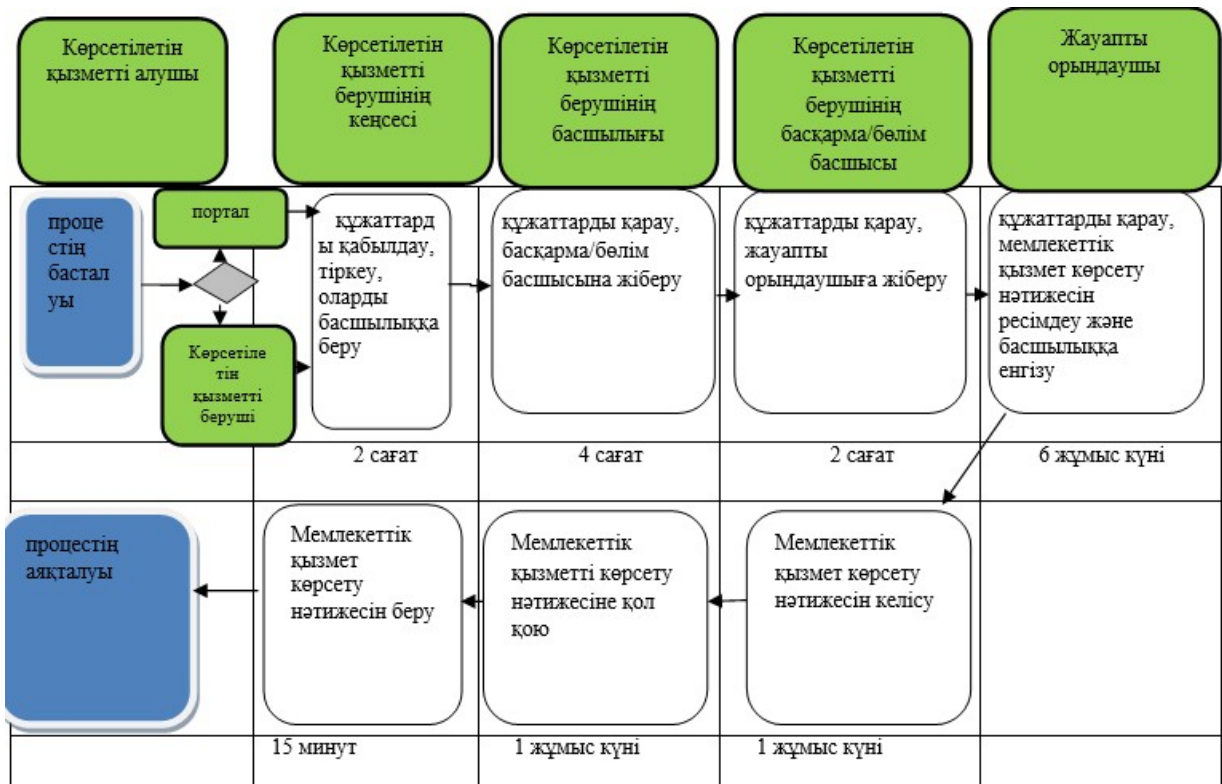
Көрсетілетін қызметті алушы

Көрсетілетін қызметті берушінің кеңсесі

Көрсетілетін қызметті берушінің басшылығы

Көрсетілетін қызметті берушінің басқарма/бөлім басшысы

Жауапты орындаушы

процестің басталуы

портал

Көрсетілетін қызметті беруші

құжаттарды қабылдау, тіркеу, оларды басшылыққа беру

құжаттарды қарау, басқарма/бөлім басшысына жіберу

құжаттарды қарау, жауапты орындаушыға жіберу

құжаттарды қарау, мемлекеттік қызмет көрсету нәтижесін ресімдеу және басшылыққа енгізу

2 сағат

4 сағат

2 сағат

6 жұмыс күні

процестің аяқталуы

Мемлекеттік қызмет көрсету нәтижесін беру

Мемлекеттік қызметті көрсету нәтижесіне қол қою

Мемлекеттік қызмет көрсету нәтижесін келісу

15 минут

1 жұмыс күні

1 жұмыс күні